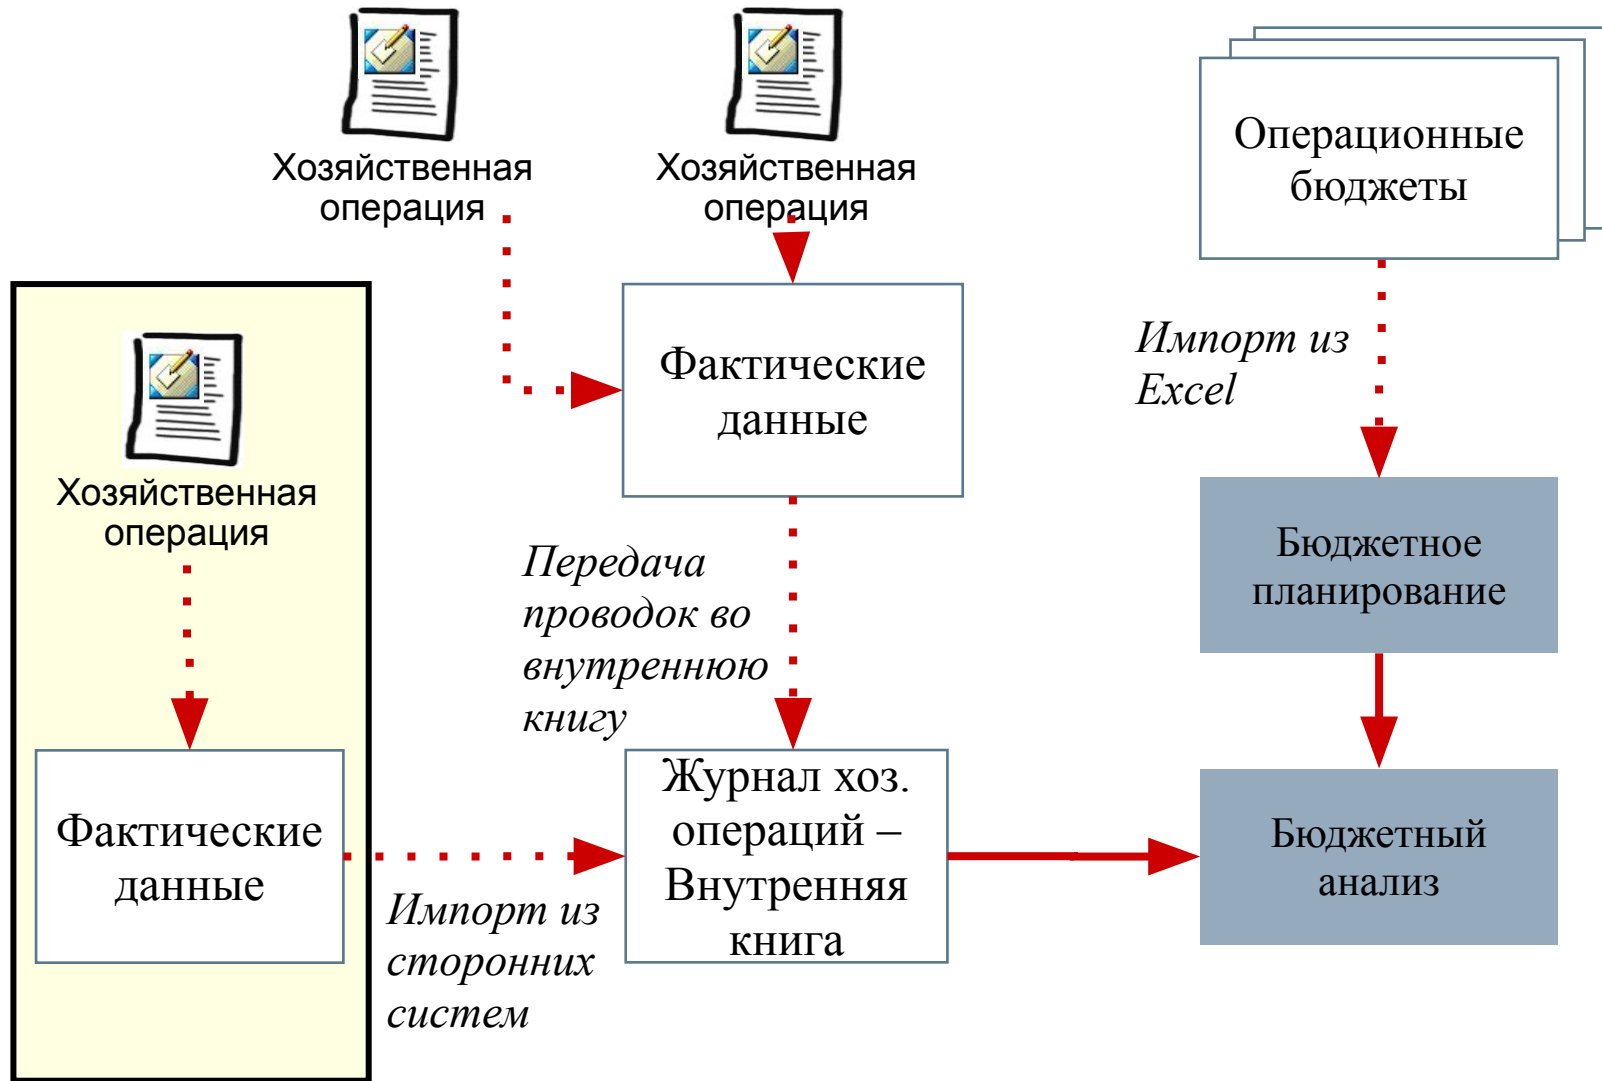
Хозяйственная операция

Хозяйственная операция

Операционные бюджеты

Фактические данные

Импорт из Excel

Хозяйственная операция

Передача проводок во внутреннюю книгу

Бюджетное планирование

Фактические данные

Журнал хоз. операций – Внутренняя книга

Бюджетный анализ

Импорт из сторонних систем